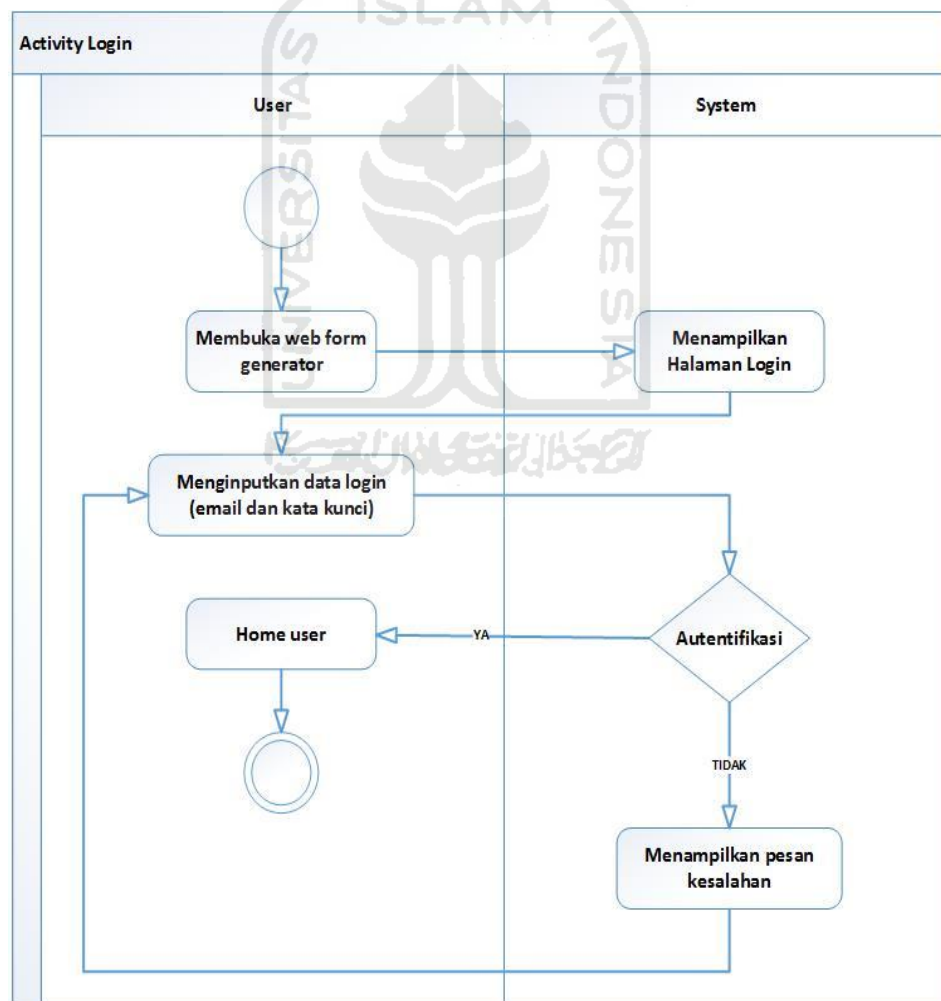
Activity Login

User

System

Membuka web form generator

Menampilkan Halaman Login

Menginputkan data login (email dan kata kunci)

Home user

YA

Autentifikasi

TIDAK

Menampilkan pesan kesalahan

ISLAM
UNIVERSITAS
INDONESIA